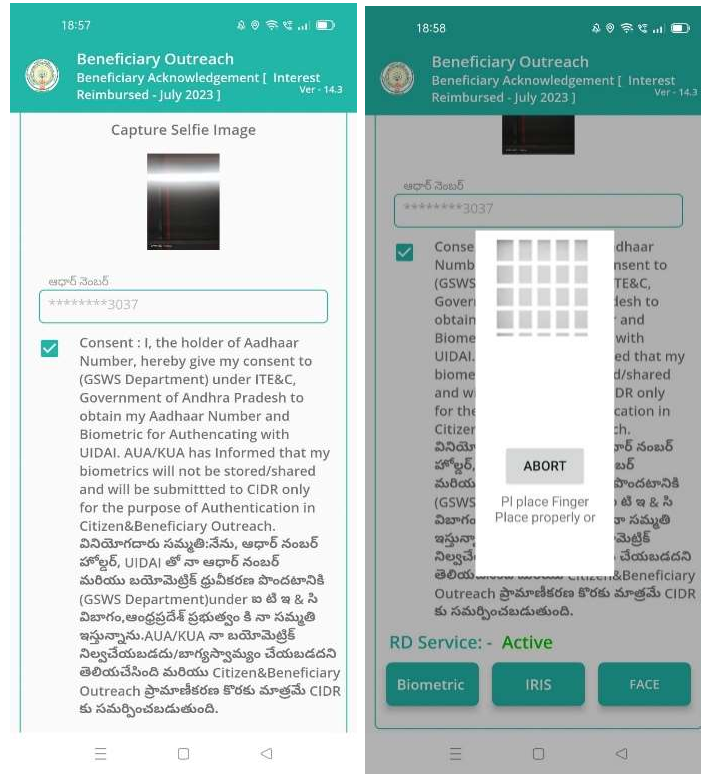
18:57

Beneficiary Outreach
Beneficiary Acknowledgement [ Interest Reimbursed - July 2023 ]
Ver - 14.3

Capture Selfie Image

ఆధార్ నెంబర్
********3037

Consent : I, the holder of Aadhaar Number, hereby give my consent to (GSWS Department) under ITE&C, Government of Andhra Pradesh to obtain my Aadhaar Number and Biometric for Authencating with UIDAI. AUA/KUA has Informed that my biometrics will not be stored/shared and will be submittted to CIDR only for the purpose of Authentication in Citizen&Beneficiary Outreach. వినియోగదారు సమ్మతి:నేను, ఆధార్ నంబర్ హోల్డర్, UIDAI తో నా ఆధార్ నంబర్ మరియు బయోమెట్రిక్ ధ్రువీకరణ పొందటానికి (GSWS Department)under ఐ టి ఇ & సి విభాగం,ఆంధ్రప్రదేశ్ ప్రభుత్వం కి నా సమ్మతి ఇస్తున్నాను.AUA/KUA నా బయోమెట్రిక్ నిల్వచేయబడదు/భాగ్యస్వామ్యం చేయబడదని తెలియచేసింది మరియు Citizen&Beneficiary Outreach ప్రామాణీకరణ కొరకు మాత్రమే CIDR కు సమర్పించబడుతుంది.

18:58

Beneficiary Outreach
Beneficiary Acknowledgement [ Interest Reimbursed - July 2023 ]
Ver - 14.3

ఆధార్ నెంబర్
********3037

Conse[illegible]adhaar Numb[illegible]nsent to (GSWS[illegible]ITE&C, Gover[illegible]desh to obtai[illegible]r and Biome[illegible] with UIDAI.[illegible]ed that my biome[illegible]red/shared and w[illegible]IDR only for the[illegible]cation in Citizen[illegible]ch. వినియో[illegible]ధార్ నంబర్ హోల్డర్,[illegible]బర్ మరియ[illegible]పొందటానికి (GSWS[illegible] టి ఇ & సి విభాగం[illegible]నా సమ్మతి ఇస్తున్నా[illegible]మెట్రిక్ నిల్వచే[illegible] చేయబడదని తెలియ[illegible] Citizen&Beneficiary Outreach ప్రామాణీకరణ కొరకు మాత్రమే CIDR కు సమర్పించబడుతుంది.

ABORT

Pl place Finger Place properly or

RD Service: - Active

Biometric
IRIS
FACE